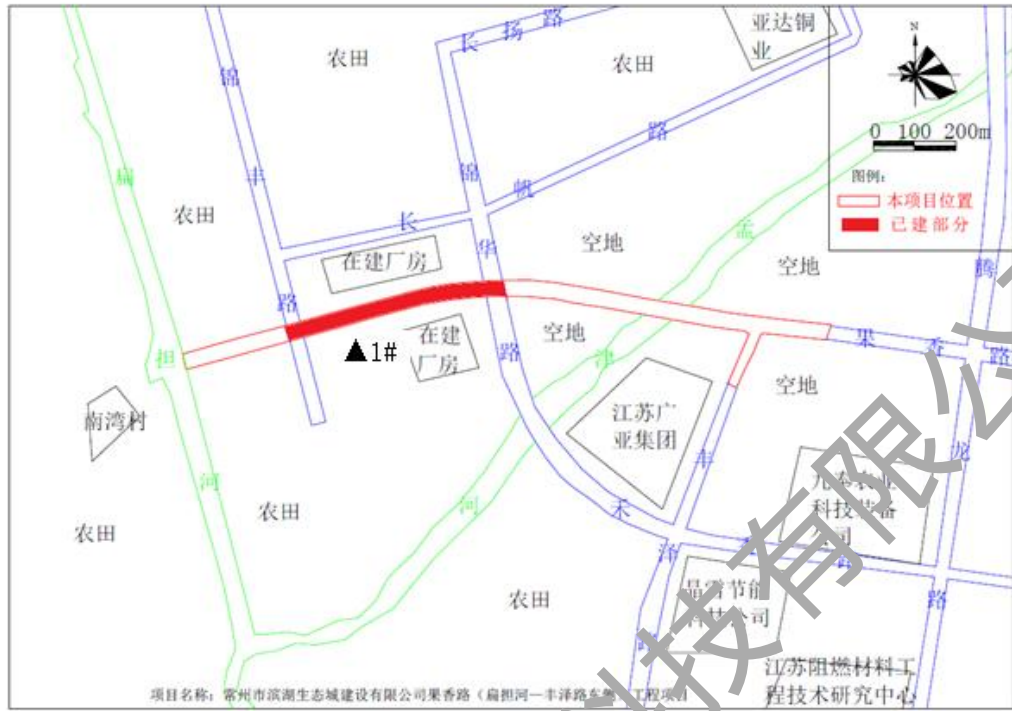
亚达铜业

N

0 100 200m

图例:

本项目位置

已建部分

农田

长扬路

农田

锦丰路

锦帆路

扁担河

农田

长华路

空地

孟津河

空地

腾龙路

在建厂房

在建厂房

▲1#

空地

果香路

空地

南湾村

江苏广亚集团

丰禾路

农田

农田

九奉科技设备公司

晶雷节能科技公司

农田

江苏阻燃材料工程技术研究中心

项目名称：常州市滨湖生态城建设有限公司果香路（扁担河—丰泽路东侧）工程项目

科技有限公